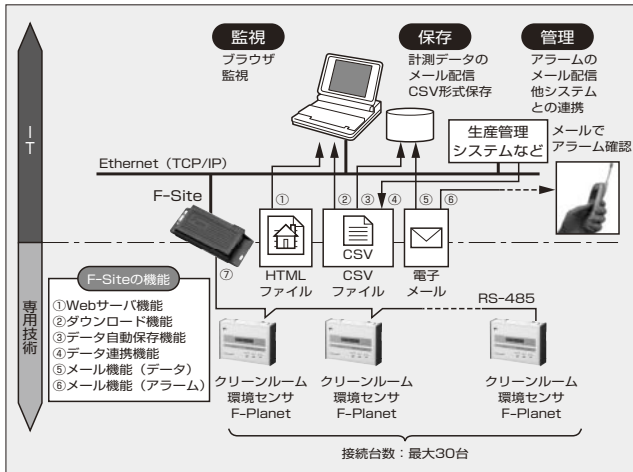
監視
ブラウザ
監視

保存
計測データの
メール配信
CSV形式保存

管理
アラームの
メール配信
他システム
との連携

IT

生産管理
システムなど

メールで
アラーム確認

Ethernet（TCP/IP）

F-Site

①
②
③
④
⑤
⑥
⑦

HTML
ファイル

CSV
CSV
ファイル

電子
メール

RS-485

専用技術

F-Siteの機能
①Webサーバ機能
②ダウンロード機能
③データ自動保存機能
④データ連携機能
⑤メール機能（データ）
⑥メール機能（アラーム）

クリーンルーム
環境センサ
F-Planet

クリーンルーム
環境センサ
F-Planet

クリーンルーム
環境センサ
F-Planet

接続台数：最大30台